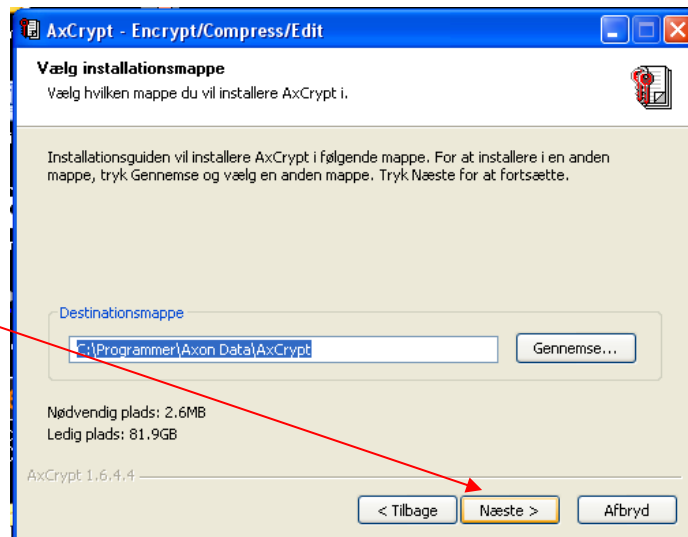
AxCrypt - Encrypt/Compress/Edit

Vælg installationsmappe
Vælg hvilken mappe du vil installere AxCrypt i.

Installationsguiden vil installere AxCrypt i følgende mappe. For at installere i en anden mappe, tryk Gennemse og vælg en anden mappe. Tryk Næste for at fortsætte.

Destinationsmappe
C:\Programmer\Axon Data\AxCrypt
Gennemse...

Nødvendig plads: 2.6MB
Ledig plads: 81.9GB

AxCrypt 1.6.4.4

< Tilbage
Næste >
Afbryd